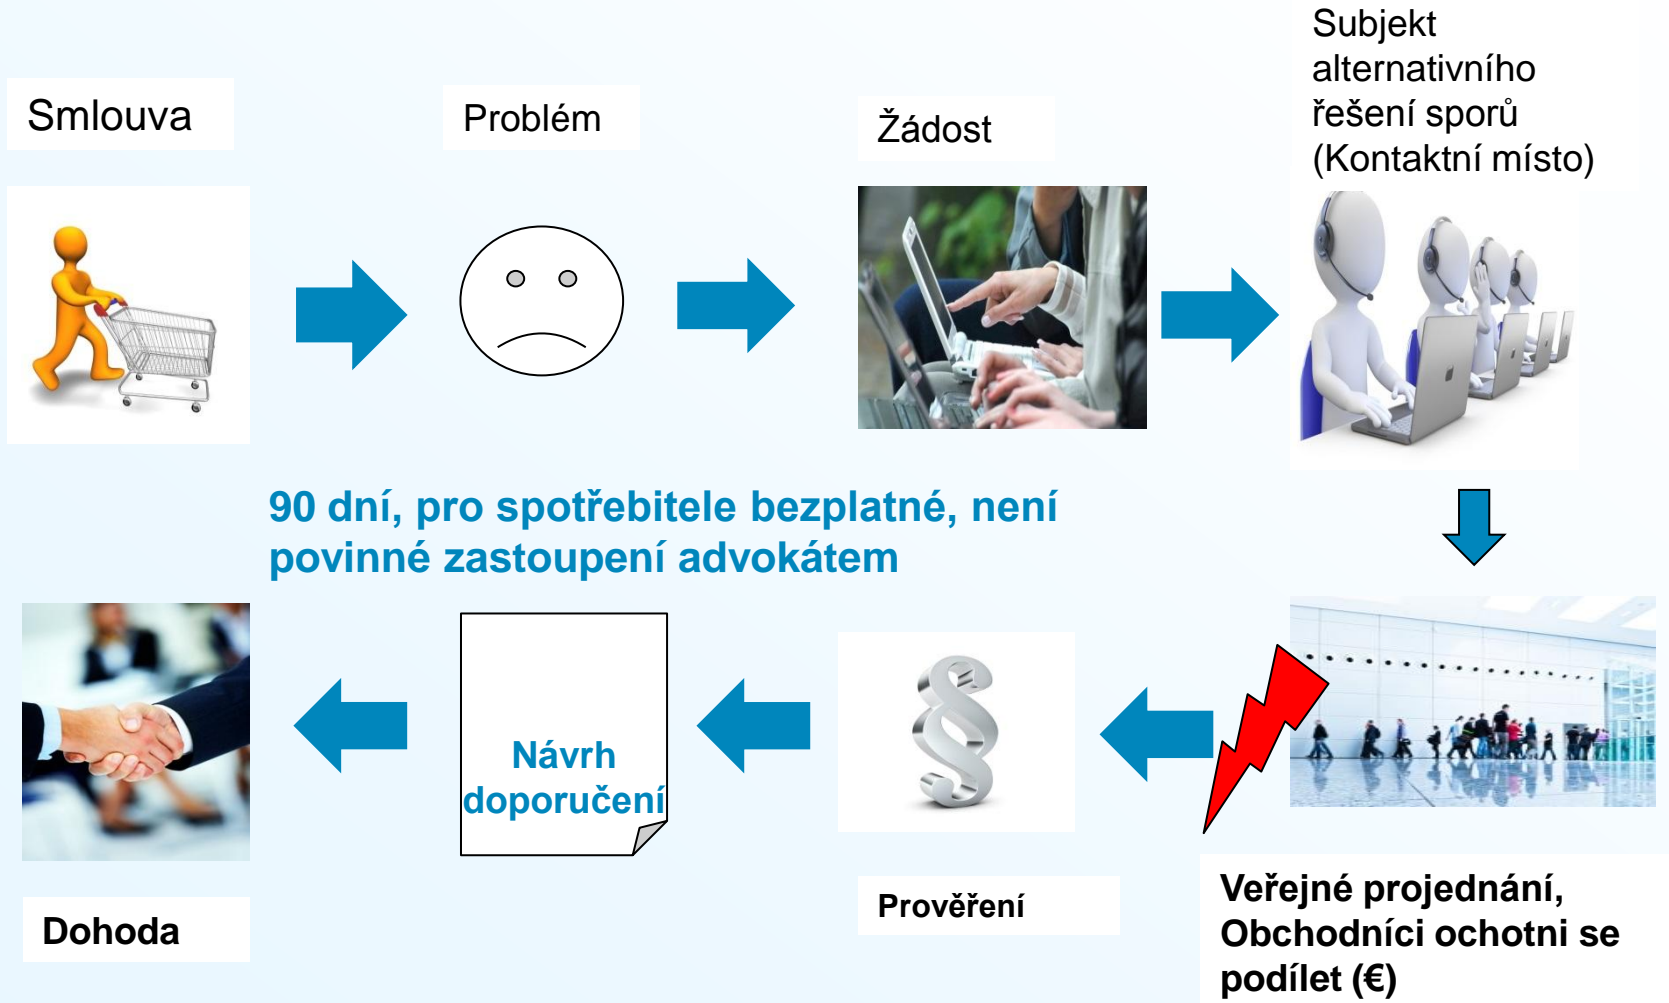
Smlouva

Problém

Žádost

Subjekt alternativního řešení sporů (Kontaktní místo)

90 dní, pro spotřebitele bezplatné, není povinné zastoupení advokátem

Návrh doporučení

§

Dohoda

Prověření

Veřejné projednání, Obchodníci ochotni se podílet (€)